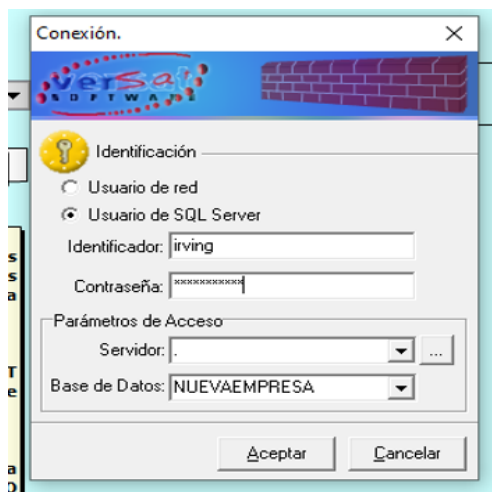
Conexión.

Versat SOFTWARE

Identificación

Usuario de red

Usuario de SQL Server

Identificador: irving

Contraseña: ***********

Parámetros de Acceso

Servidor: .

...

Base de Datos: NUEVAEMPRESA

Aceptar

Cancelar